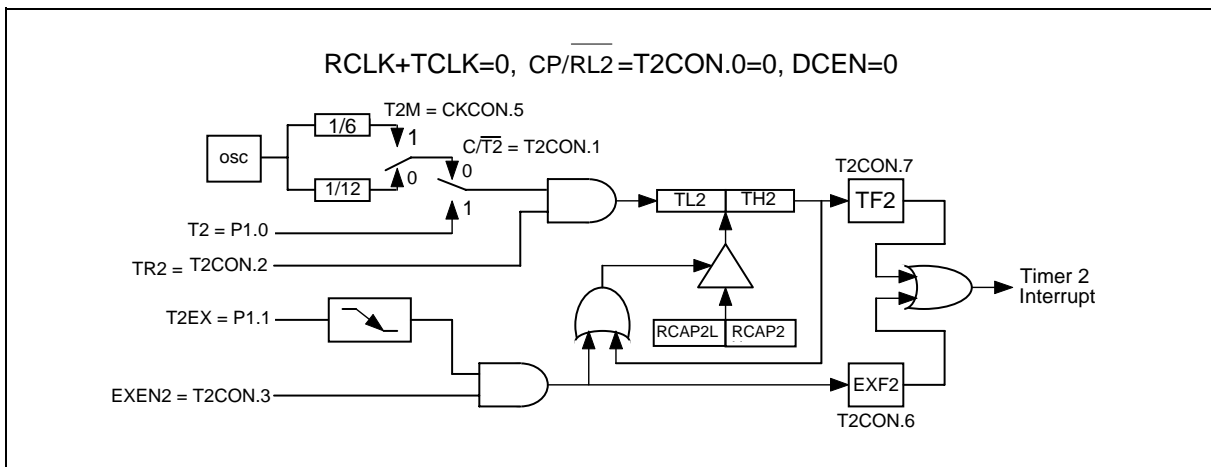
RCLK+TCLK=0, CP/$\overline{RL2}$=T2CON.0=0, DCEN=0

T2M = CKCON.5

1/6

1

OSC

$C/\overline{T2}$ = T2CON.1

1/12

0

0

1

T2 = P1.0

TR2 = T2CON.2

TL2

TH2

T2CON.7

TF2

Timer 2 Interrupt

T2EX = P1.1

RCAP2L

RCAP2

EXEN2 = T2CON.3

EXF2

T2CON.6